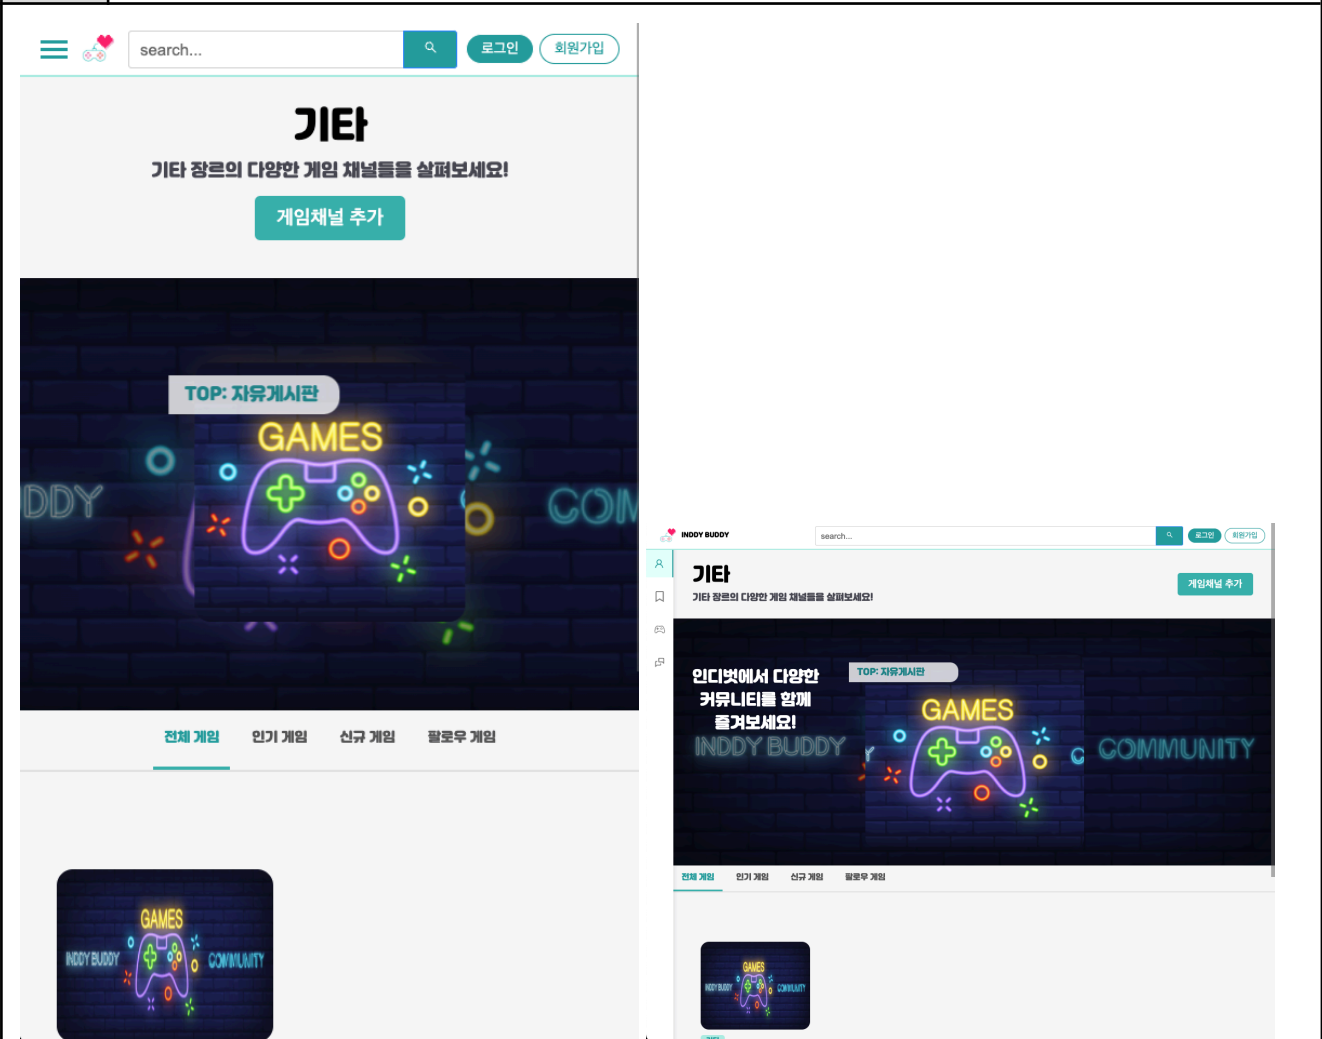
search...

로그인

회원가입

기타

기타 장르의 다양한 게임 채널들을 살펴보세요!

게임채널 추가

TOP: 자유게시판

GAMES

DDY

COM

전체 게임

인기 게임

신규 게임

팔로우 게임

GAMES

INDDY BUDDY

COMMUNITY

INDDY BUDDY

search...

로그인

회원가입

기타

기타 장르의 다양한 게임 채널들을 살펴보세요!

게임채널 추가

인디벗에서 다양한 커뮤니티를 함께 즐겨보세요!

INDDY BUDDY

TOP: 자유게시판

GAMES

COMMUNITY

전체 게임

인기 게임

신규 게임

팔로우 게임

GAMES

INDDY BUDDY

COMMUNITY